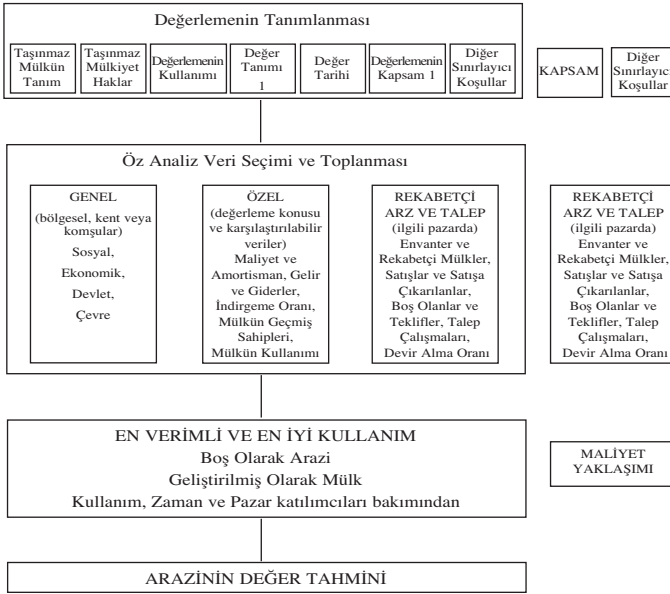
Değerlemenin Tanımlanması

Taşınmaz Mülkün Tanım

Taşınmaz Mülkiyet Haklar

Değerlemenin Kullanımı

Değer Tanımı 1

Değer Tarihi

Değerlemenin Kapsam 1

Diğer Sınırlayıcı Koşullar

KAPSAM

Diğer Sınırlayıcı Koşullar

Öz Analiz Veri Seçimi ve Toplanması

GENEL (bölgesel, kent veya komşular) Sosyal, Ekonomik, Devlet, Çevre

ÖZEL (değerleme konusu ve karşılaştırılabilir veriler) Maliyet ve Amortisman, Gelir ve Giderler, İndirgeme Oranı, Mülkün Geçmiş Sahipleri, Mülkün Kullanımı

REKABETÇİ ARZ VE TALEP (ilgili pazarda) Envanter ve Rekabetçi Mülkler, Satışlar ve Satışa Çıkarılanlar, Boş Olanlar ve Teklifler, Talep Çalışmaları, Devir Alma Oranı

REKABETÇİ ARZ VE TALEP (ilgili pazarda) Envanter ve Rekabetçi Mülkler, Satışlar ve Satışa Çıkarılanlar, Boş Olanlar ve Teklifler, Talep Çalışmaları, Devir Alma Oranı

EN VERİMLİ VE EN İYİ KULLANIM
Boş Olarak Arazi
Geliştirilmiş Olarak Mülk
Kullanım, Zaman ve Pazar katılımcıları bakımından

MALİYET YAKLAŞIMI

ARAZİNİN DEĞER TAHMİNİ